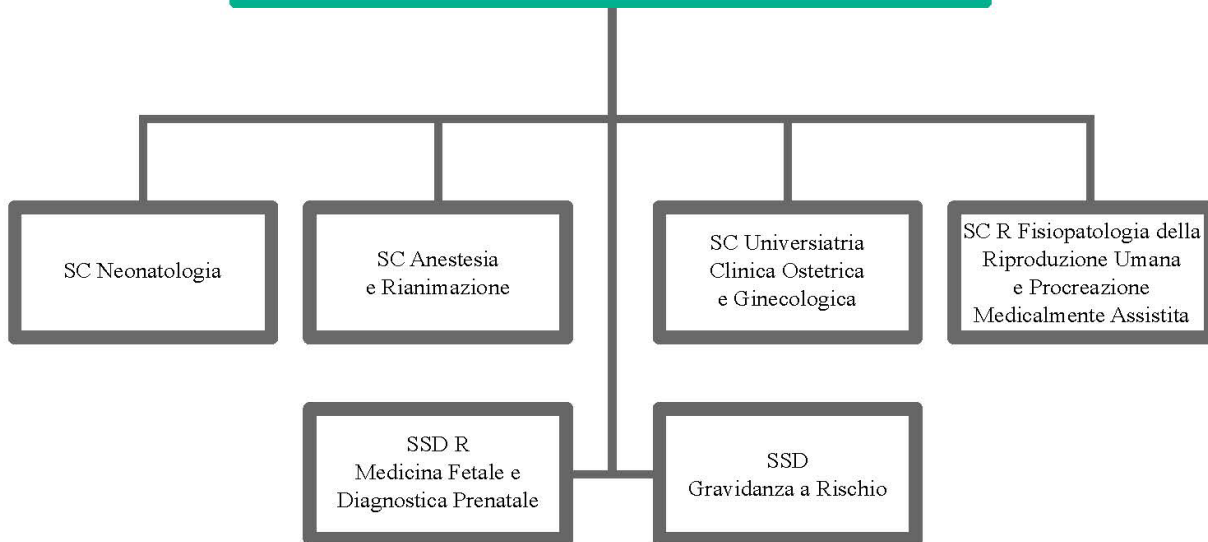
SC Neonatologia

SC Anestesia e Rianimazione

SC Universiatria Clinica Ostetrica e Ginecologica

SC R Fisiopatologia della Riproduzione Umana e Procreazione Medicalmente Assistita

SSD R Medicina Fetale e Diagnostica Prenatale

SSD Gravidanza a Rischio